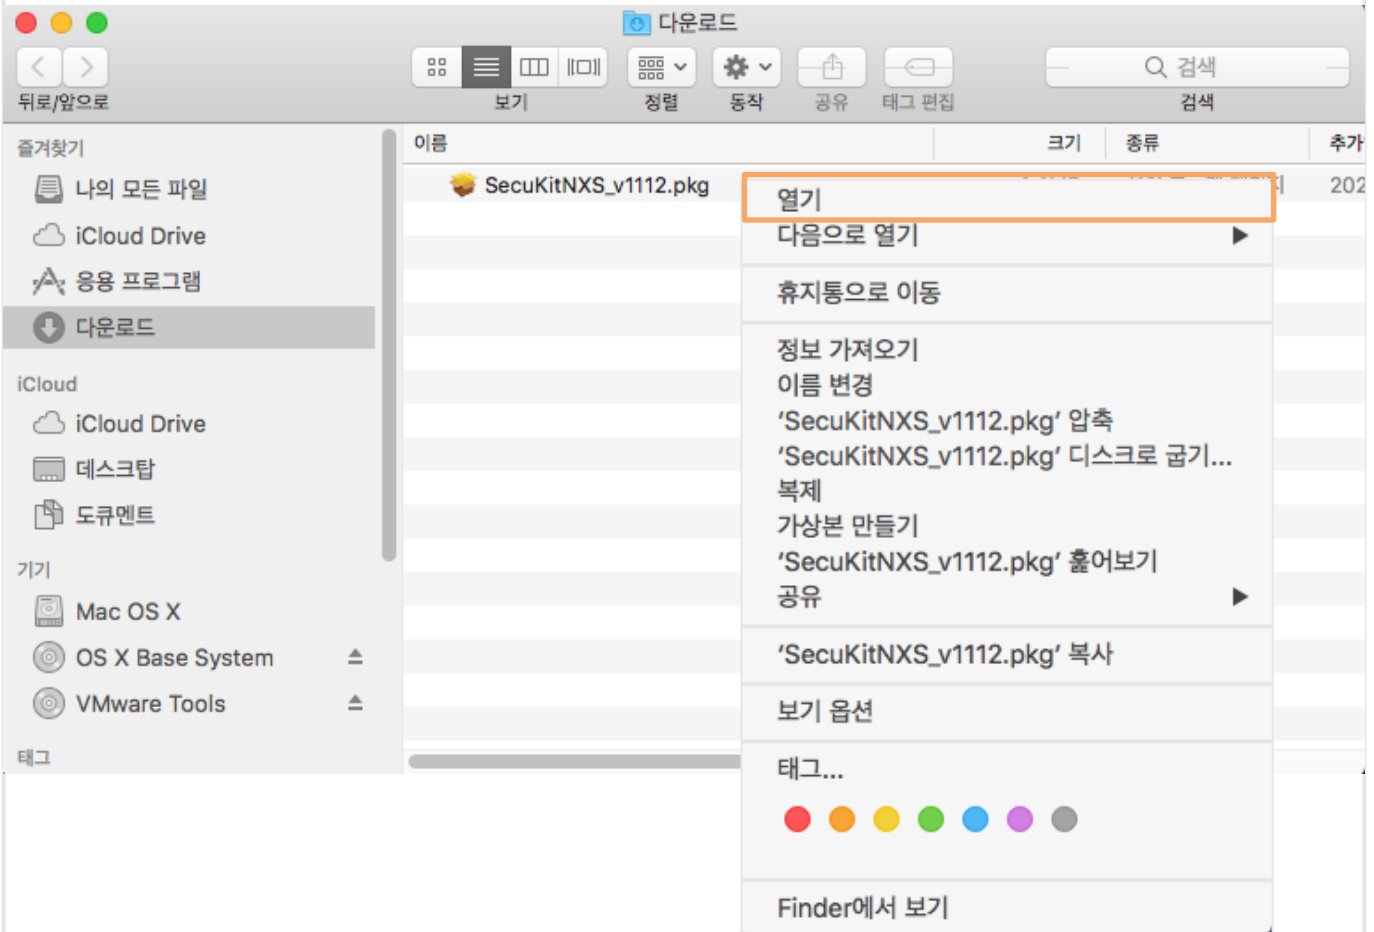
다운로드

뒤로/앞으로

보기

정렬

동작

공유

태그 편집

검색

검색

즐겨찾기

나의 모든 파일

iCloud Drive

응용 프로그램

다운로드

iCloud

iCloud Drive

데스크탑

도큐멘트

기기

Mac OS X

OS X Base System

VMware Tools

태그

이름

크기

종류

추가

SecuKitNXS_v1112.pkg

202

열기

다음으로 열기

휴지통으로 이동

정보 가져오기

이름 변경

'SecuKitNXS_v1112.pkg' 압축

'SecuKitNXS_v1112.pkg' 디스크로 굽기...

복제

가상본 만들기

'SecuKitNXS_v1112.pkg' 훑어보기

공유

'SecuKitNXS_v1112.pkg' 복사

보기 옵션

태그...

Finder에서 보기